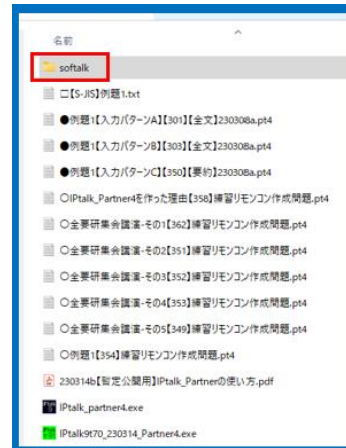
名前

softalk

□【S-JIS】例題1.txt

●例題1【入力パターンA】【301】【全文】230308a.pt4

●例題1【入力パターンB】【303】【全文】230308a.pt4

●例題1【入力パターンC】【350】【要約】230308a.pt4

○IPtalk_Partner4を作った理由【358】練習リモコン作成問題.pt4

○全要研集会議連-その1【362】練習リモコン作成問題.pt4

○全要研集会議連-その2【351】練習リモコン作成問題.pt4

○全要研集会議連-その3【352】練習リモコン作成問題.pt4

○全要研集会議連-その4【353】練習リモコン作成問題.pt4

○全要研集会議連-その5【349】練習リモコン作成問題.pt4

○例題1【354】練習リモコン作成問題.pt4

230314b【暫定公開用】IPtalk_Partnerの使い方.pdf

IPtalk_partner4.exe

IPtalk9t70_230314_Partner4.exe